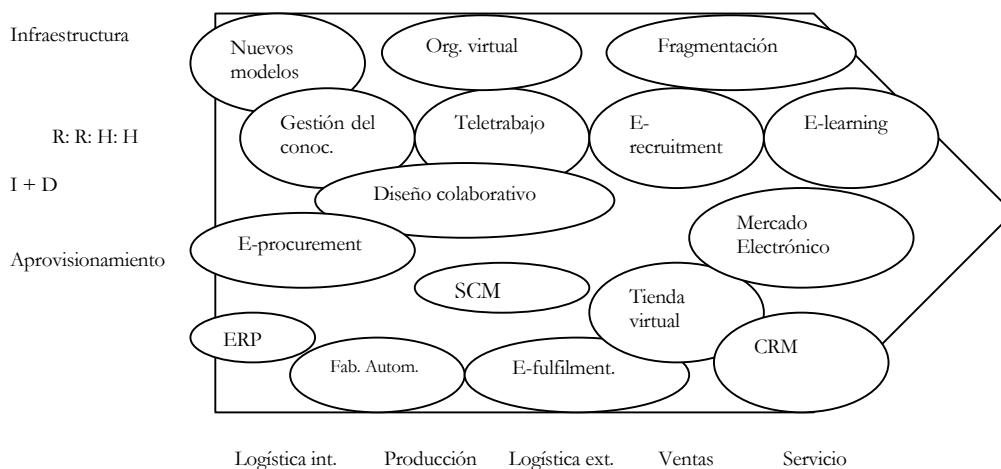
Infraestructura

R: R: H: H

I + D

Aprovisionamiento

Nuevos modelos

Org. virtual

Fragmentación

Gestión del conoc.

Teletrabajo

E-recruitment

E-learning

Diseño colaborativo

E-procurement

Mercado Electrónico

SCM

Tienda virtual

ERP

CRM

Fab. Autom.

E-fulfilment.

Logística int.   Producción   Logística ext.   Ventas   Servicio